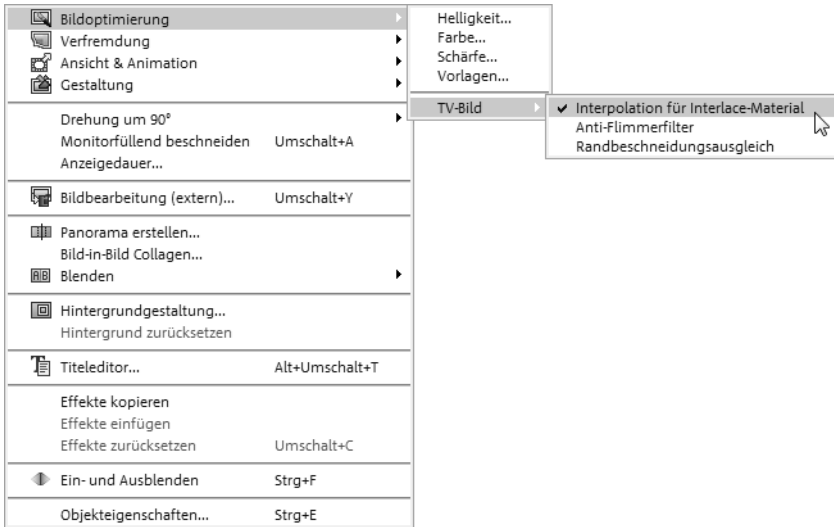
Bildoptimierung
Verfremdung
Ansicht & Animation
Gestaltung

Drehung um 90°
Monitorfüllend beschneiden Umschalt+A
Anzeigedauer...

Bildbearbeitung (extern)... Umschalt+Y

Panorama erstellen...
Bild-in-Bild Collagen...
Blenden

Hintergrundgestaltung...
Hintergrund zurücksetzen

Titeleditor... Alt+Umschalt+T

Effekte kopieren
Effekte einfügen
Effekte zurücksetzen Umschalt+C

Ein- und Ausblenden Strg+F

Objekteigenschaften... Strg+E

Helligkeit...
Farbe...
Schärfe...
Vorlagen...

TV-Bild

✓ Interpolation für Interlace-Material
Anti-Flimmerfilter
Randbeschneidungsausgleich